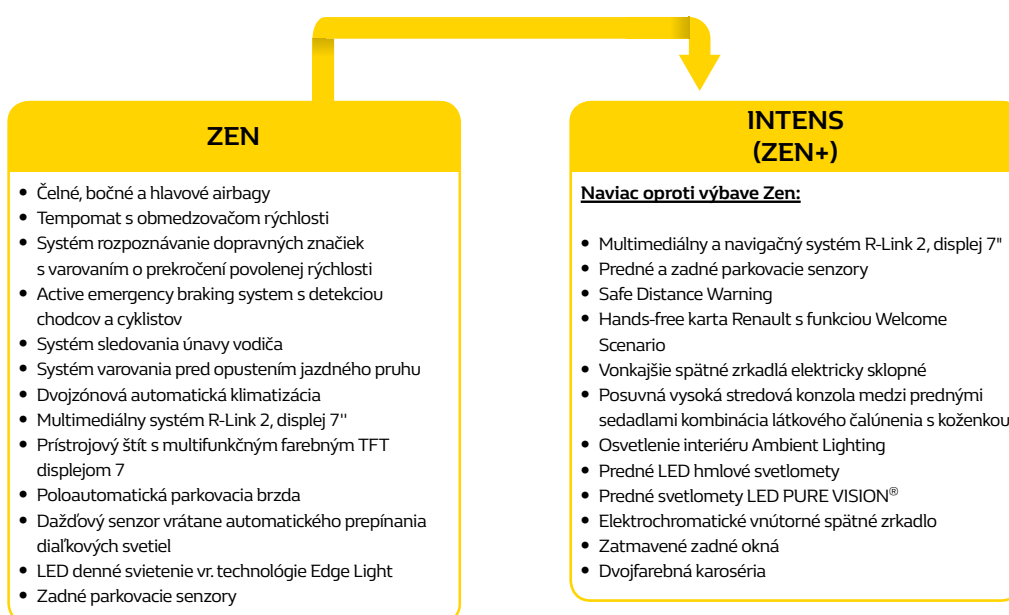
ZEN

- Čelné, bočné a hlavové airbagy
- Tempomat s obmedzovačom rýchlosti
- Systém rozpoznávanie dopravných značiek s varovaním o prekročení povolenej rýchlosti
- Active emergency braking system s detekciou chodcov a cyklistov
- Systém sledovania únavy vodiča
- Systém varovania pred opustením jazdného pruhu
- Dvojzónová automatická klimatizácia
- Multimediálny systém R-Link 2, displej 7''
- Prístrojový štít s multifunkčným farebným TFT displejom 7
- Poloautomatická parkovacia brzda
- Dažďový senzor vrátane automatického prepínania diaľkových svetiel
- LED denné svietenie vr. technológie Edge Light
- Zadné parkovacie senzory

INTENS (ZEN+)

Naviac oproti výbave Zen:

- Multimediálny a navigačný systém R-Link 2, displej 7"
- Predné a zadné parkovacie senzory
- Safe Distance Warning
- Hands-free karta Renault s funkciou Welcome Scenario
- Vonkajšie spätné zrkadlá elektricky sklopné
- Posuvná vysoká stredová konzola medzi prednými sedadlami kombinácia látkového čalúnenia s koženkou
- Osvetlenie interiéru Ambient Lighting
- Predné LED hmlové svetlomety
- Predné svetlomety LED PURE VISION®
- Elektrochromatické vnútorné spätné zrkadlo
- Zatmavené zadné okná
- Dvojfarebná karoséria